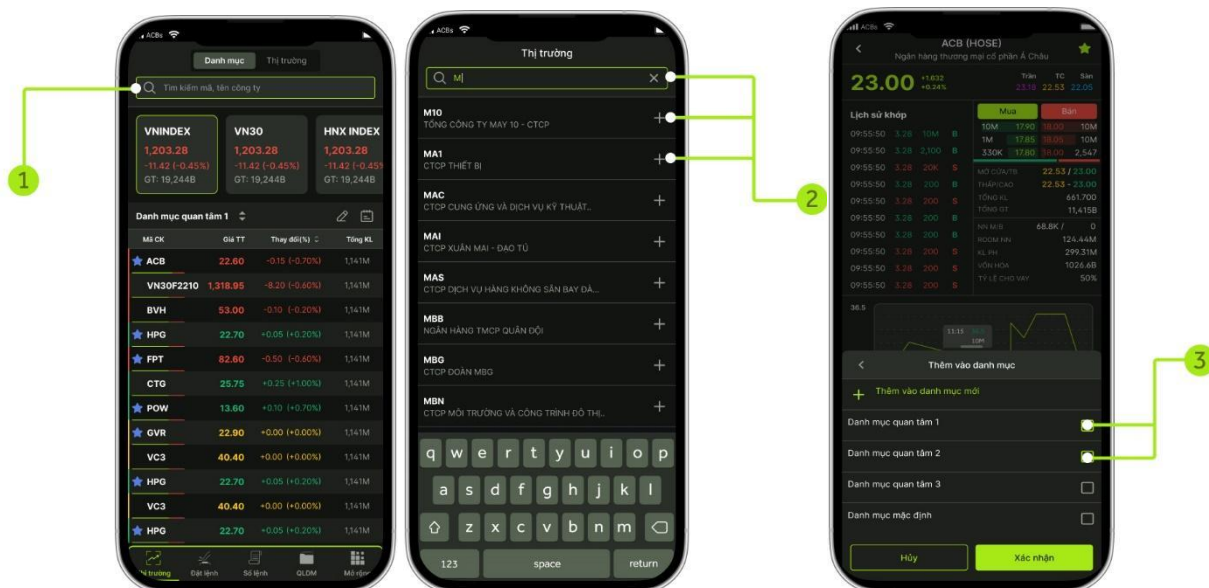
ACBS

Danh mục
Thị trường

Tìm kiếm mã, tên công ty

VNINDEX
1,203.28
-11.42 (-0.45%)
GT: 19,244B

VN30
1,203.28
-11.42 (-0.45%)
GT: 19,244B

HNX INDEX
1,203.28
-11.42 (-0.45%)
GT: 19,244B

Danh mục quan tâm 1

| Mã CK | Giá TT | Thay đổi(%) | Tổng KL |
|---|---|---|---|
| ACB | 22.60 | -0.15 (-0.70%) | 1,141M |
| VN30F2210 | 1,318.95 | -8.20 (-0.60%) | 1,141M |
| BVH | 53.00 | -0.10 (-0.20%) | 1,141M |
| HPG | 22.70 | +0.05 (+0.20%) | 1,141M |
| FPT | 82.60 | -0.50 (-0.60%) | 1,141M |
| CTG | 25.75 | +0.25 (+1.00%) | 1,141M |
| POW | 13.60 | +0.10 (+0.70%) | 1,141M |
| GVR | 22.90 | +0.00 (+0.00%) | 1,141M |
| VC3 | 40.40 | +0.00 (+0.00%) | 1,141M |
| HPG | 22.70 | +0.05 (+0.20%) | 1,141M |
| VC3 | 40.40 | +0.00 (+0.00%) | 1,141M |
| HPG | 22.70 | +0.05 (+0.20%) | 1,141M |

Thị trường
Đặt lệnh
Sổ lệnh
QLDM
Mở rộng

1

ACBS

Thị trường

M|

M10
TỔNG CÔNG TY MAY 10 - CTCP

MA1
CTCP THIẾT BỊ

MAC
CTCP CUNG ỨNG VÀ DỊCH VỤ KỸ THUẬT..

MAI
CTCP XUÂN MAI - ĐẠO TÚ

MAS
CTCP DỊCH VỤ HÀNG KHÔNG SÂN BAY ĐÀ...

MBB
NGÂN HÀNG TMCP QUÂN ĐỘI

MBG
CTCP ĐOÀN MBG

MBN
CTCP MÔI TRƯỜNG VÀ CÔNG TRÌNH ĐÔ THỊ..

q w e r t y u i o p
a s d f g h j k l
z x c v b n m
123
space
return

2

ACBS

ACB (HOSE)
Ngân hàng thương mại cổ phần Á Châu

23.00
+1.632
+0.24%

Trần 23.18
TC 22.53
Sàn 22.05

Lịch sử khớp

| | | | |
|---|---|---|---|
| 09:55:50 | 3.28 | 10M | B |
| 09:55:50 | 3.28 | 2,100 | B |
| 09:55:50 | 3.28 | 20K | S |
| 09:55:50 | 3.28 | 200 | B |
| 09:55:50 | 3.28 | 200 | S |
| 09:55:50 | 3.28 | 200 | B |
| 09:55:50 | 3.28 | 200 | B |
| 09:55:50 | 3.28 | 200 | S |
| 09:55:50 | 3.28 | 200 | S |
| 09:55:50 | 3.28 | 200 | S |

Mua
Bán

| | | | |
|---|---|---|---|
| 10M | 17.90 | 18.00 | 10M |
| 1M | 17.85 | 18.05 | 10M |
| 330K | 17.80 | 18.00 | 2,547 |

MỞ CỬA/TB 22.53 / 23.00
THẤP/CAO 22.53 - 23.00
TỔNG KL 661.70D
TỔNG GT 11,415B
NN M/B 68.8K / 0
ROOM NN 124.44M
KL PH 299.31M
VỐN HÓA 1026.6B
TỶ LỆ CHO VAY 50%

36.5
11:15
10M

Thêm vào danh mục
Thêm vào danh mục mới
Danh mục quan tâm 1
Danh mục quan tâm 2
Danh mục quan tâm 3
Danh mục mặc định

Hủy
Xác nhận

3